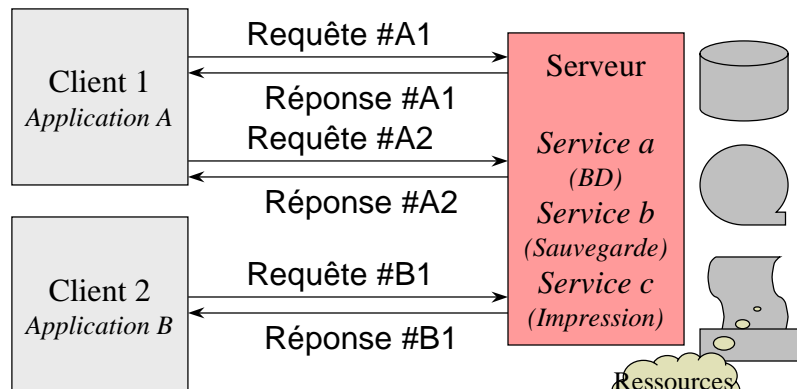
Client 1
*Application A*

Requête #A1

Réponse #A1

Requête #A2

Réponse #A2

Client 2
*Application B*

Requête #B1

Réponse #B1

Serveur

*Service a*
*(BD)*
*Service b*
*(Sauvegarde)*
*Service c*
*(Impression)*

Ressources